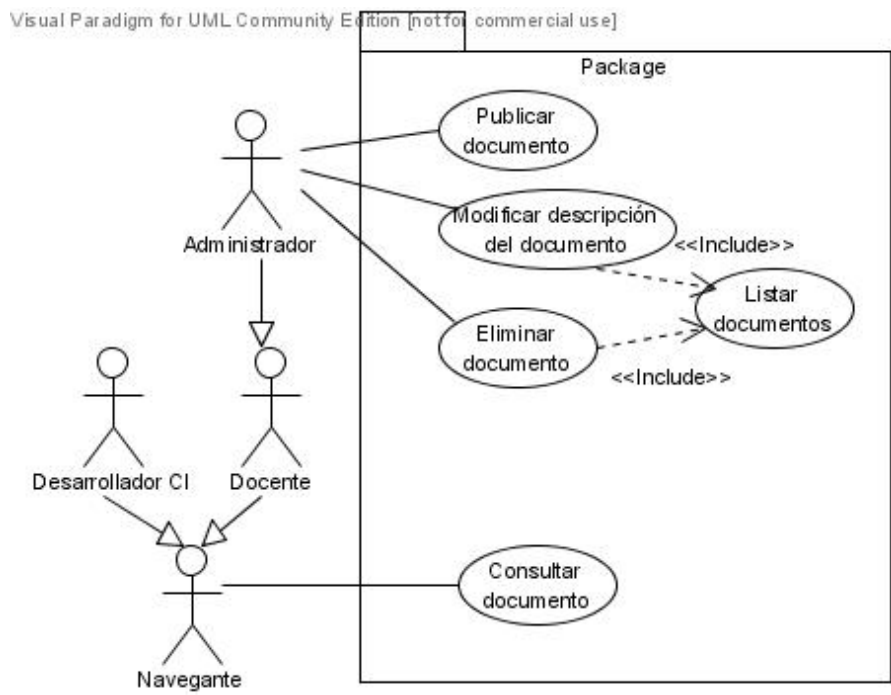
Visual Paradigm for UML Community Edition [not for commercial use]

Package

Publicar documento

Modificar descripción del documento

<<Include>>

Listar documentos

Eliminar documento

<<Include>>

Administrador

Desarrollador CI

Docente

Navegante

Consultar documento